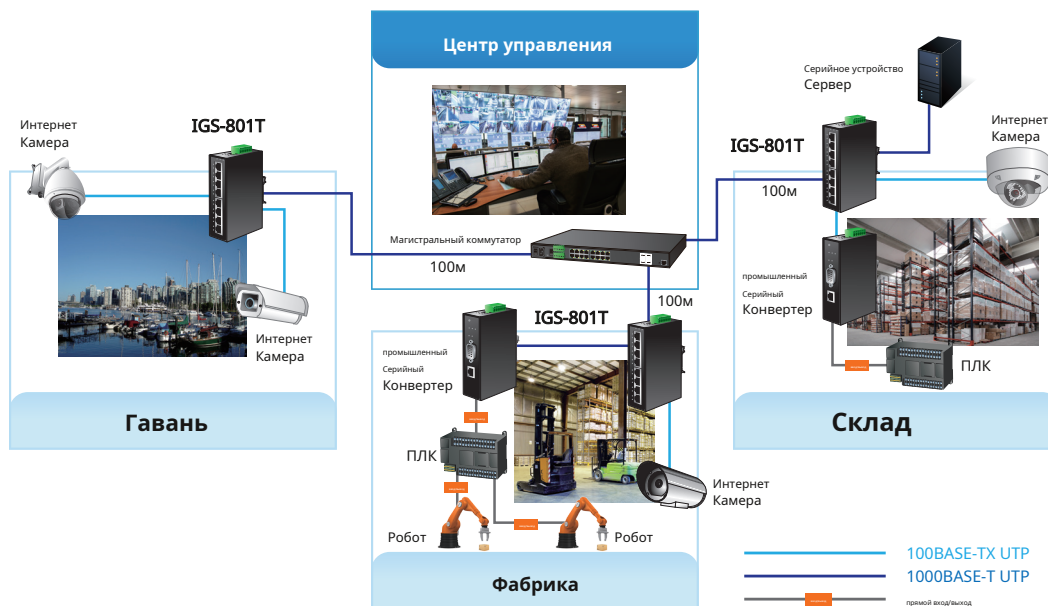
Центр управления

Интернет Камера

IGS-801T

Серийное устройство
Сервер

Интернет Камера

IGS-801T

100м

Магистральный коммутатор

100м

Интернет Камера

промышленный Серийный Конвертер

100м

IGS-801T

промышленный Серийный Конвертер

ПЛК

ПЛК

Гавань

Склад

Интернет Камера

Робот

Робот

Фабрика

100BASE-TX UTP

1000BASE-T UTP

прямой вход/выход